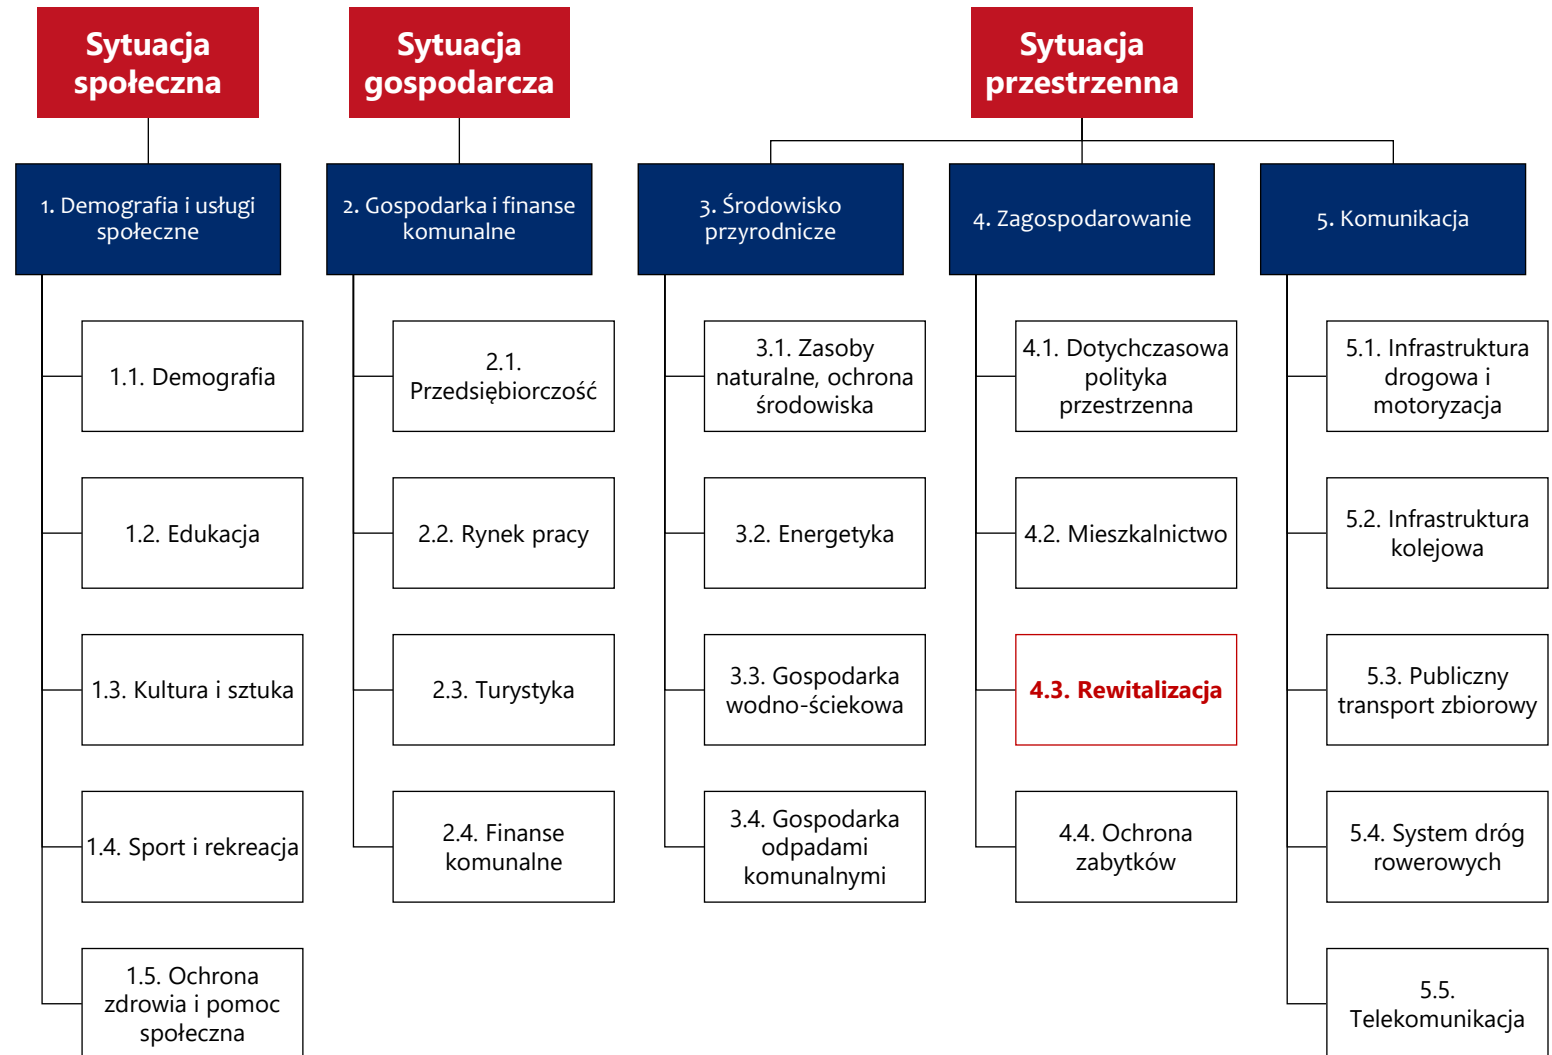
Sytuacja społeczna

Sytuacja gospodarcza

Sytuacja przestrzenna

1. Demografia i usługi społeczne

1.1. Demografia

1.2. Edukacja

1.3. Kultura i sztuka

1.4. Sport i rekreacja

1.5. Ochrona zdrowia i pomoc społeczna

2. Gospodarka i finanse komunalne

2.1. Przedsiębiorczość

2.2. Rynek pracy

2.3. Turystyka

2.4. Finanse komunalne

3. Środowisko przyrodnicze

3.1. Zasoby naturalne, ochrona środowiska

3.2. Energetyka

3.3. Gospodarka wodno-ściekowa

3.4. Gospodarka odpadami komunalnymi

4. Zagospodarowanie

4.1. Dotychczasowa polityka przestrzenna

4.2. Mieszkalnictwo

4.3. Rewitalizacja

4.4. Ochrona zabytków

5. Komunikacja

5.1. Infrastruktura drogowa i motoryzacja

5.2. Infrastruktura kolejowa

5.3. Publiczny transport zbiorowy

5.4. System dróg rowerowych

5.5. Telekomunikacja